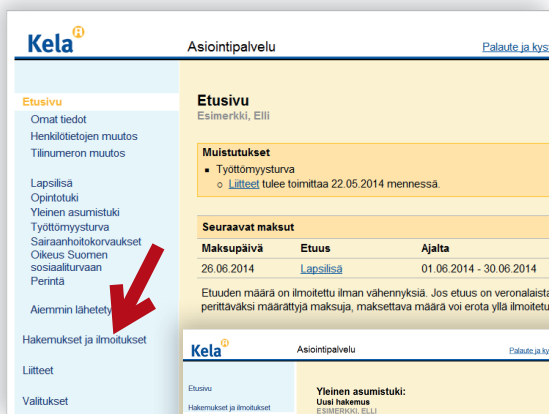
Kela

Asiointipalvelu

Palaute ja kys

Etusivu
Omat tiedot
Henkilötietojen muutos
Tilinumeron muutos

Lapsilisä
Opintotuki
Yleinen asumistuki
Työttömyysturva
Sairaanhoitokorvaukset
Oikeus Suomen sosiaaliturvaan
Perintä

Aiemmin lähetety

Hakemukset ja ilmoitukset

Liitteet

Valitukset

Etusivu
Esimerkki, Elli

Muistutukset
▪ Työttömyysturva
○ Liitteet tulee toimittaa 22.05.2014 mennessä.

Seuraavat maksut

| Maksupäivä | Etuus | Ajalta |
|---|---|---|
| 26.06.2014 | Lapsilisä | 01.06.2014 - 30.06.2014 |

Etuuden määrä on ilmoitettu ilman vähennyksiä. Jos etuus on veronalaista perittäväksi määrättyjä maksuja, maksettava määrä voi erota yllä ilmoitetu

Kela

Asiointipalvelu

Palaute ja ky

Etusivu
Hakemukset ja ilmoitukset

Yleinen asumistuki:
Uusi hakemus
ESIMERKKI, ELLI